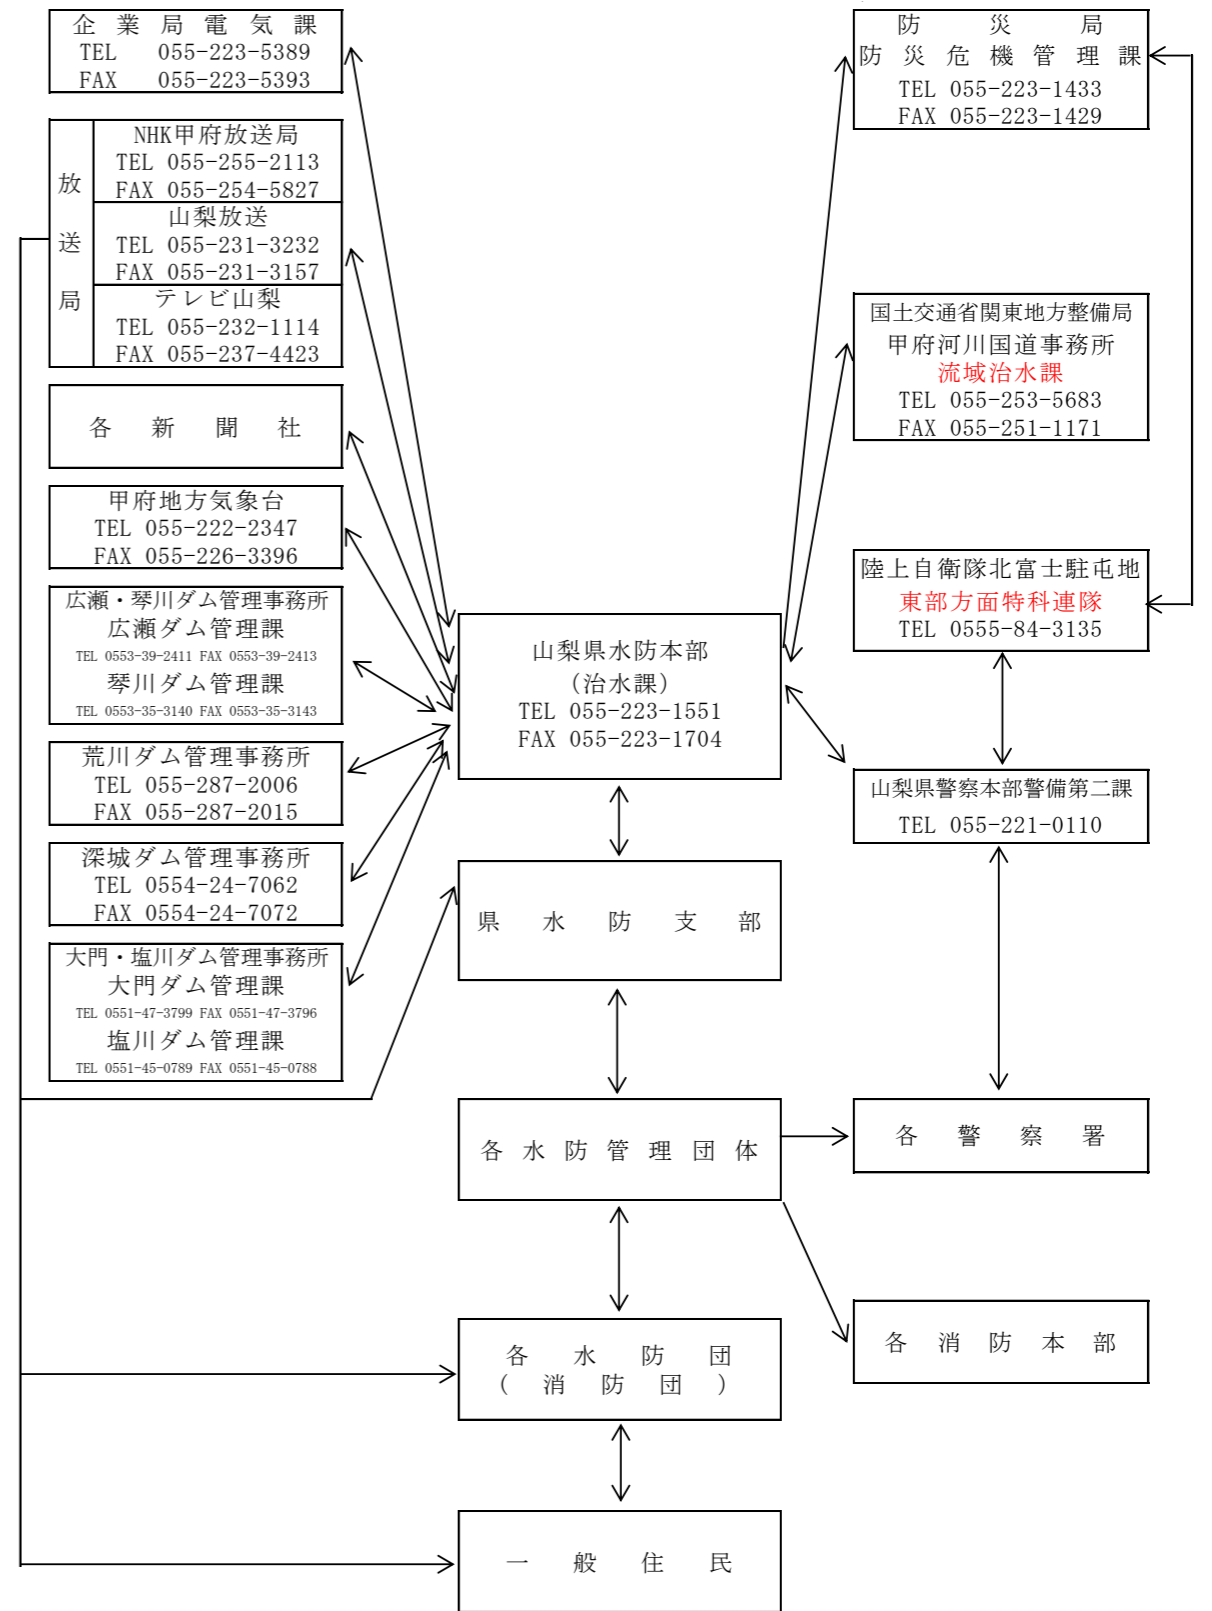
企 業 局 電 気 課
TEL 055-223-5389
FAX 055-223-5393

放送局

NHK甲府放送局
TEL 055-255-2113
FAX 055-254-5827

山梨放送
TEL 055-231-3232
FAX 055-231-3157

テレビ山梨
TEL 055-232-1114
FAX 055-237-4423

各 新 聞 社

甲府地方気象台
TEL 055-222-2347
FAX 055-226-3396

広瀬・琴川ダム管理事務所
広瀬ダム管理課
TEL 0553-39-2411 FAX 0553-39-2413
琴川ダム管理課
TEL 0553-35-3140 FAX 0553-35-3143

荒川ダム管理事務所
TEL 055-287-2006
FAX 055-287-2015

深城ダム管理事務所
TEL 0554-24-7062
FAX 0554-24-7072

大門・塩川ダム管理事務所
大門ダム管理課
TEL 0551-47-3799 FAX 0551-47-3796
塩川ダム管理課
TEL 0551-45-0789 FAX 0551-45-0788

防 災 局
防 災 危 機 管 理 課
TEL 055-223-1433
FAX 055-223-1429

国土交通省関東地方整備局
甲府河川国道事務所
流域治水課
TEL 055-253-5683
FAX 055-251-1171

陸上自衛隊北富士駐屯地
東部方面特科連隊
TEL 0555-84-3135

山梨県水防本部
(治水課)
TEL 055-223-1551
FAX 055-223-1704

山梨県警察本部警備第二課
TEL 055-221-0110

県 水 防 支 部

各 水 防 管 理 団 体

各 警 察 署

各 消 防 本 部

各 水 防 団
( 消 防 団 )

一 般 住 民